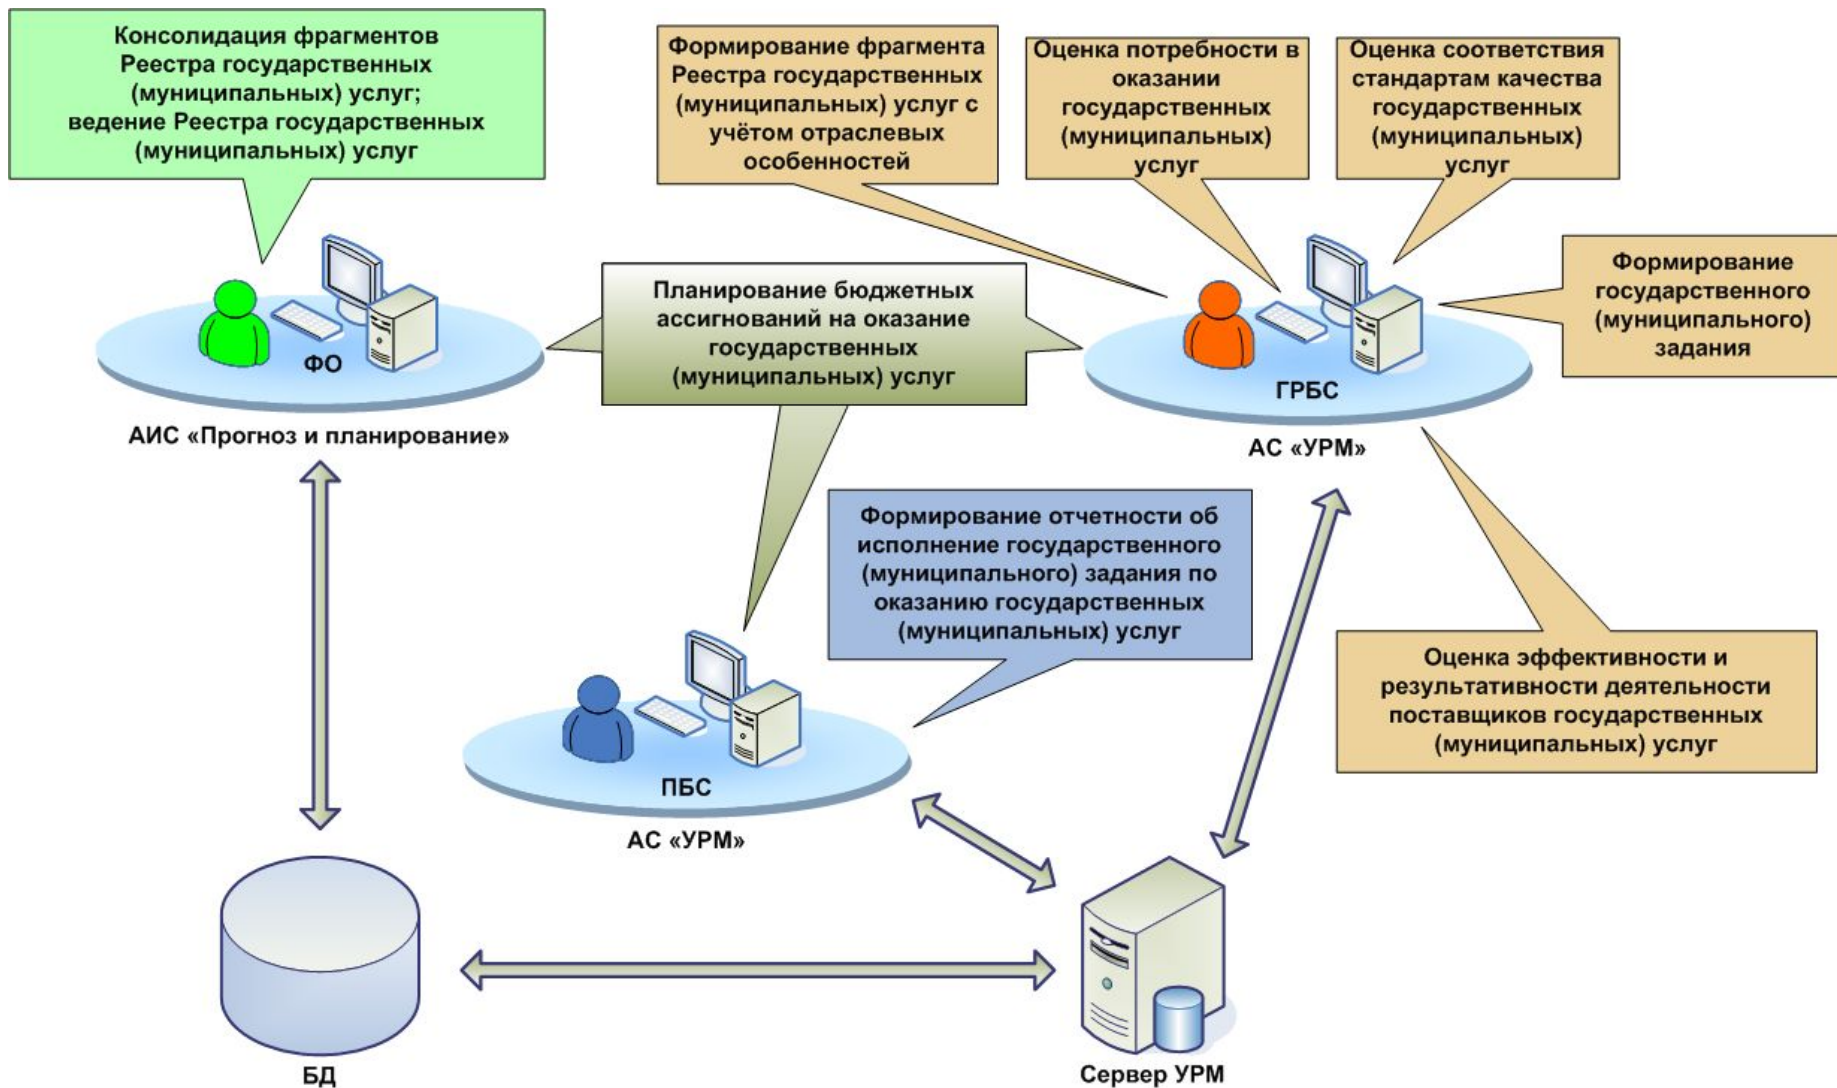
Консолидация фрагментов Реестра государственных (муниципальных) услуг; ведение Реестра государственных (муниципальных) услуг

Формирование фрагмента Реестра государственных (муниципальных) услуг с учётом отраслевых особенностей

Оценка потребности в оказании государственных (муниципальных) услуг

Оценка соответствия стандартам качества государственных (муниципальных) услуг

ФО

АИС «Прогноз и планирование»

Планирование бюджетных ассигнований на оказание государственных (муниципальных) услуг

ГРБС

АС «УРМ»

Формирование государственного (муниципального) задания

Формирование отчетности об исполнение государственного (муниципального) задания по оказанию государственных (муниципальных) услуг

Оценка эффективности и результативности деятельности поставщиков государственных (муниципальных) услуг

ПБС

АС «УРМ»

БД

Сервер УРМ